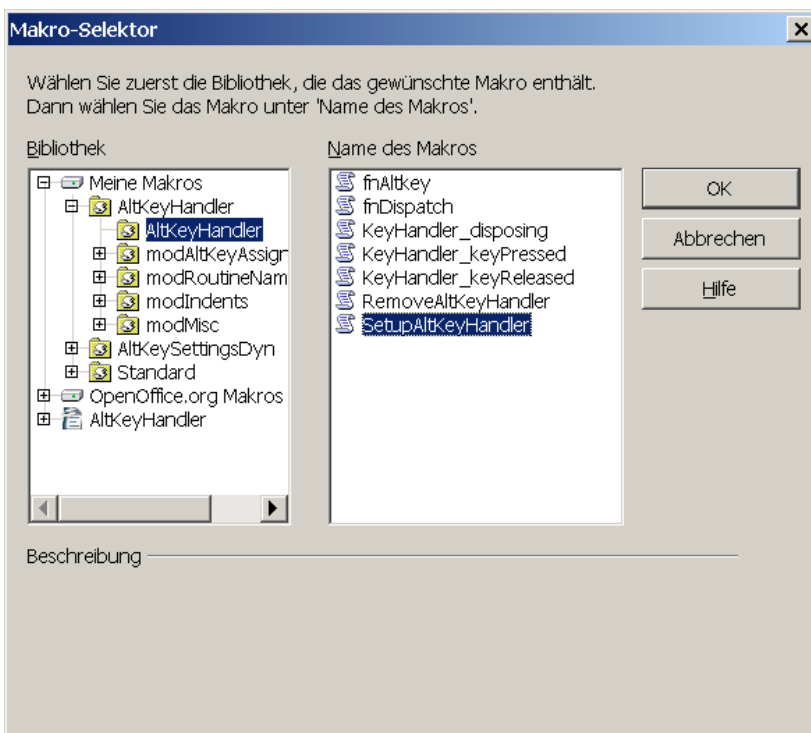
Makro-Selektor

Wählen Sie zuerst die Bibliothek, die das gewünschte Makro enthält. Dann wählen Sie das Makro unter 'Name des Makros'.

Bibliothek

Meine Makros
AltKeyHandler
AltKeyHandler
modAltKeyAssign
modRoutineNam
modIndents
modMisc
AltKeySettingsDyn
Standard
OpenOffice.org Makros
AltKeyHandler

Name des Makros

fnAltkey
fnDispatch
KeyHandler_disposing
KeyHandler_keyPressed
KeyHandler_keyReleased
RemoveAltKeyHandler
SetupAltKeyHandler

OK
Abbrechen
Hilfe

Beschreibung